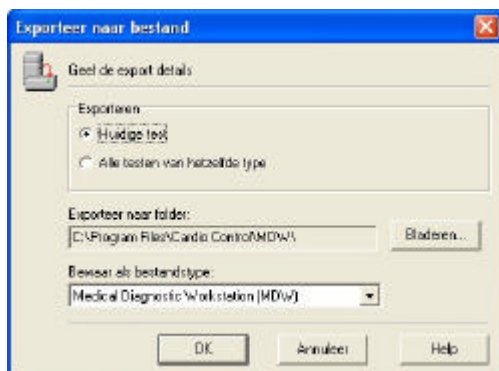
Exporteer naar bestand

Geef de export details

Exporteren

Huidige test

Alle testen van hetzelfde type

Exporteer naar folder:

C:\Program Files\Cardio Control\MDW\

Bladeren...

Bewaar als bestandstype:

Medical Diagnostic Workstation (MDW)

OK

Annuleer

Help